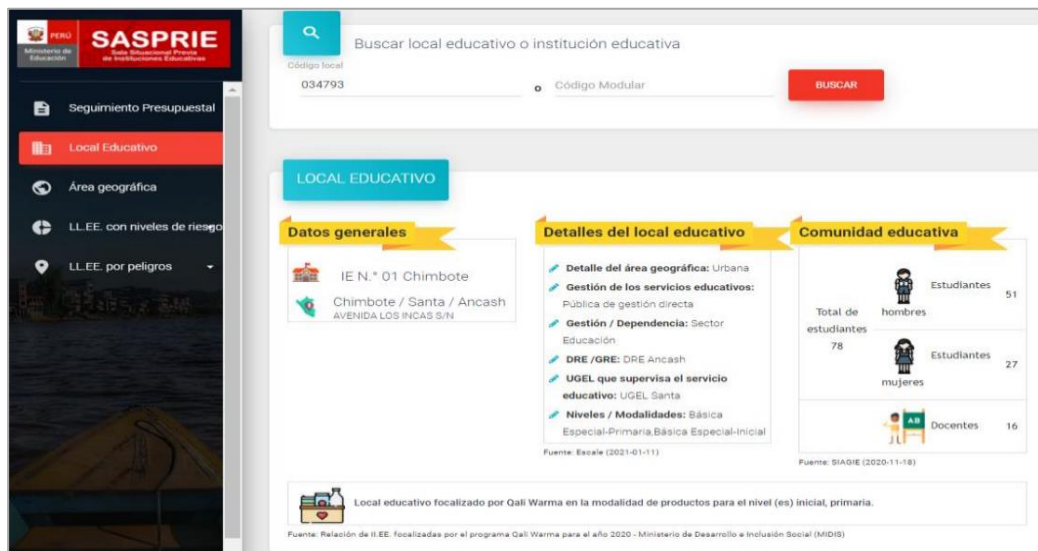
PERÚ Ministerio de Educación

SASPRIE
Sala Situacional Previa de Instituciones Educativas

Seguimiento Presupuestal

Local Educativo

Área geográfica

LL.EE. con niveles de riesgo

LL.EE. por peligros

Buscar local educativo o institución educativa

Código local
034793

o Código Modular

BUSCAR

LOCAL EDUCATIVO

Datos generales

IE N.° 01 Chimbote

Chimbote / Santa / Ancash
AVENIDA LOS INCAS S/N

Detalles del local educativo

Detalle del área geográfica: Urbana

Gestión de los servicios educativos: Pública de gestión directa

Gestión / Dependencia: Sector Educación

DRE /GRE: DRE Ancash

UGEL que supervisa el servicio educativo: UGEL Santa

Niveles / Modalidades: Básica Especial-Primaria,Básica Especial-Inicial

Fuente: Escale (2021-01-11)

Comunidad educativa

Total de estudiantes 78

| | | |
|---|---|---|
| hombres | Estudiantes | 51 |
| mujeres | Estudiantes | 27 |
| AB | Docentes | 16 |

Fuente: SIAGIE (2020-11-18)

Local educativo focalizado por Qali Warma en la modalidad de productos para el nivel (es) inicial, primaria.

Fuente: Relación de II.EE. focalizadas por el programa Qali Warma para el año 2020 - Ministerio de Desarrollo e Inclusión Social (MIDIS)